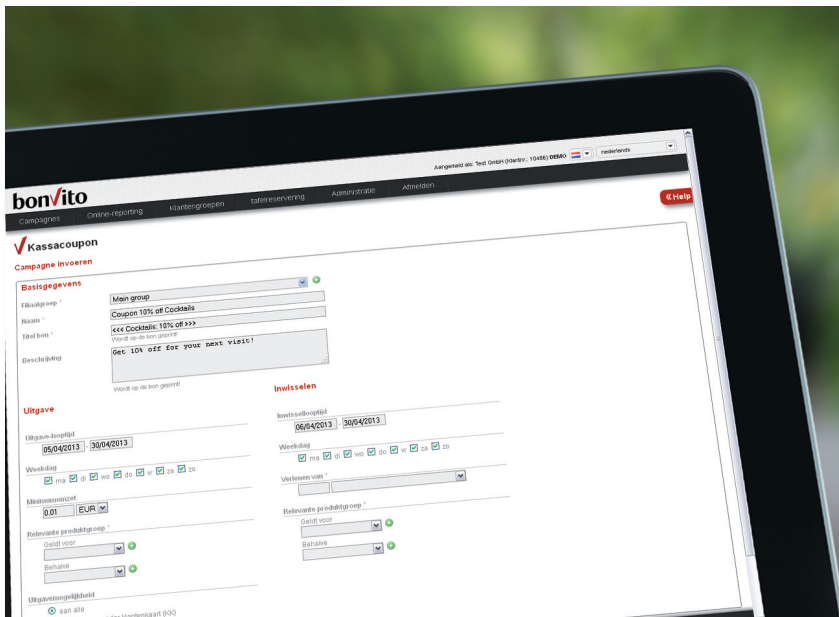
Aangemeld als: Test GmbH (Klantnr.: 10486) DEMO nederlands

bonvito

Campagnes Online-reporting Klantengroepen tafelreservering Administratie Afmelden

« Help

Kassacoupon

Campagne invoeren

Basisgegevens

Filiaalgroep * Main group

Naam * Coupon 10% off Cocktails

Titel bon * <<< Cocktails: 10% off >>>

Wordt op de bon geprint

Beschrijving Get 10% off for your next visit!

Wordt op de bon geprint

Uitgave

Uitgave-looptijd
05/04/2013 - 30/04/2013

Weekdag
ma di wo do vr za zo

Minimumomzet
0.01 EUR

Relevante produktgroep *
Geldt voor

Behalve

Uitgavemogelijkheid
aan alle
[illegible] Klantenkaart (kk)

Inwisselen

Inwissellooptijd
06/04/2013 - 30/04/2013

Weekdag
ma di wo do vr za zo

Verlenen van *

Relevante produktgroep *
Geldt voor

Behalve